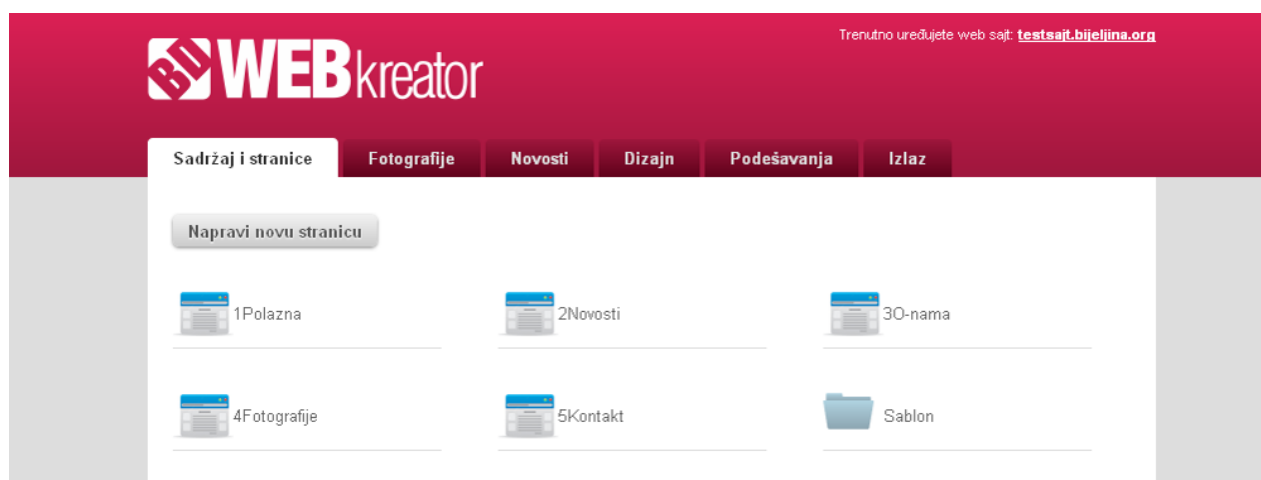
BIJ WEBkreator

Trenutno uređujete web sajt: testsajt.bijeljina.org

Sadržaj i stranice | Fotografije | Novosti | Dizajn | Podešavanja | Izlaz

Napravi novu stranicu

1Polazna

2Novosti

3O-nama

4Fotografije

5Kontakt

Sablon